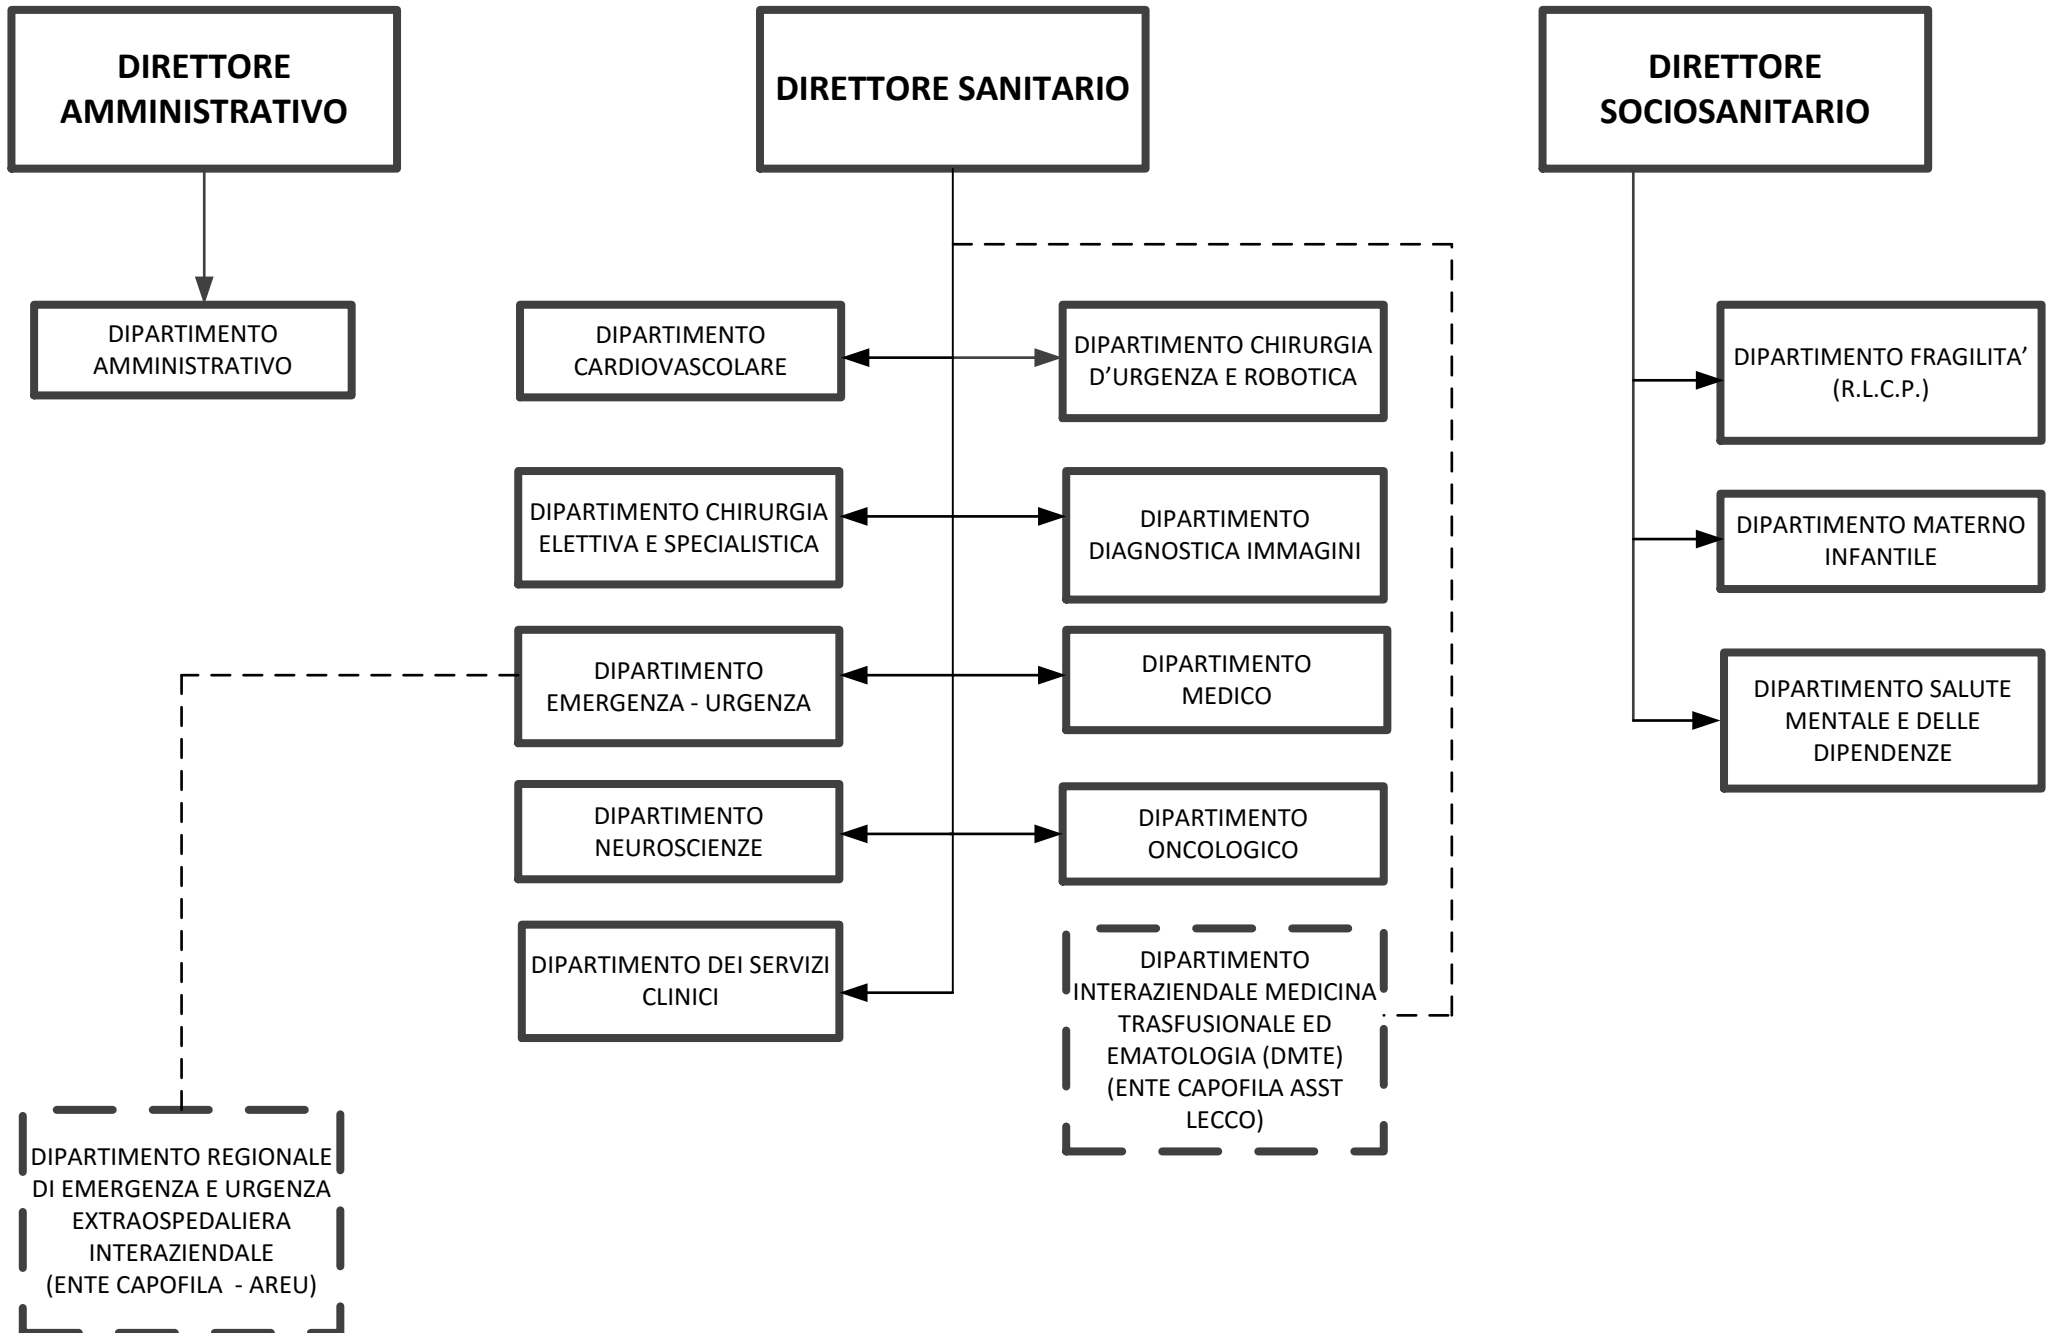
DIRETTORE AMMINISTRATIVO

DIRETTORE SANITARIO

DIRETTORE SOCIOSANITARIO

DIPARTIMENTO AMMINISTRATIVO

DIPARTIMENTO CARDIOVASCOLARE

DIPARTIMENTO CHIRURGIA D'URGENZA E ROBOTICA

DIPARTIMENTO FRAGILITA' (R.L.C.P.)

DIPARTIMENTO CHIRURGIA ELETTIVA E SPECIALISTICA

DIPARTIMENTO DIAGNOSTICA IMMAGINI

DIPARTIMENTO MATERNO INFANTILE

DIPARTIMENTO EMERGENZA - URGENZA

DIPARTIMENTO MEDICO

DIPARTIMENTO SALUTE MENTALE E DELLE DIPENDENZE

DIPARTIMENTO NEUROSCIENZE

DIPARTIMENTO ONCOLOGICO

DIPARTIMENTO DEI SERVIZI CLINICI

DIPARTIMENTO INTERAZIENDALE MEDICINA TRASFUSIONALE ED EMATOLOGIA (DMTE) (ENTE CAPOFILA ASST LECCO)

DIPARTIMENTO REGIONALE DI EMERGENZA E URGENZA EXTRAOSPEDALIERA INTERAZIENDALE (ENTE CAPOFILA - AREU)